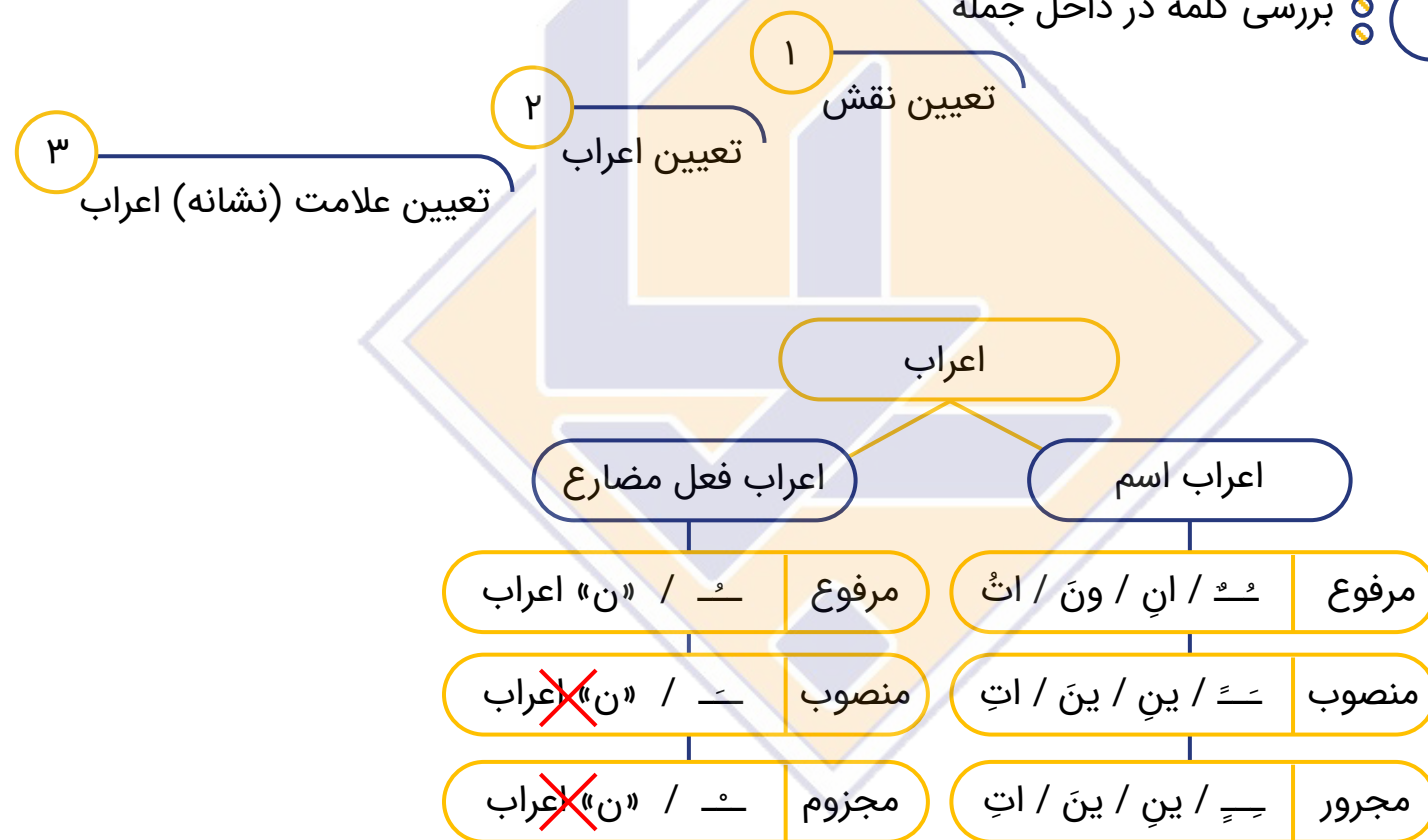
بررسی کلمه در داخل جمله

۱
تعیین نقش

۲
تعیین اعراب

۳
تعیین علامت (نشانه) اعراب

اعراب

اعراب اسم

اعراب فعل مضارع

| مرفوع | ـُـ ـٌ / انِ / ونَ / اتُ |
|---|---|
| منصوب | ـَـ ـً / ینِ / ینَ / اتِ |
| مجرور | ـِـ ـٍ / ینِ / ینَ / اتِ |

| مرفوع | ـُـ / «ن» اعراب |
|---|---|
| منصوب | ـَـ / «ن» اعراب |
| مجزوم | ـْـ / «ن» اعراب |